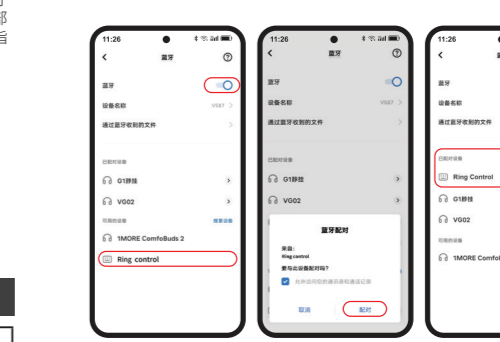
11:26

蓝牙

蓝牙

设备名称 VG87

通过蓝牙收到的文件

已配对设备

G1静技

VG02

可用的设备 搜索设备

1MORE ComfoBuds 2

Ring control

11:26

蓝牙

蓝牙

设备名称 VG87

通过蓝牙收到的文件

已配对设备

G1静技

VG02

蓝牙配对

来自：
Ring control

要与此设备配对吗？

允许访问您的通讯录和通话记录

取消

配对

11:26

蓝牙

设备名称

通过蓝牙收到的文件

已配对设备

Ring Control

G1静技

VG02

可用的设备

1MORE Comfob